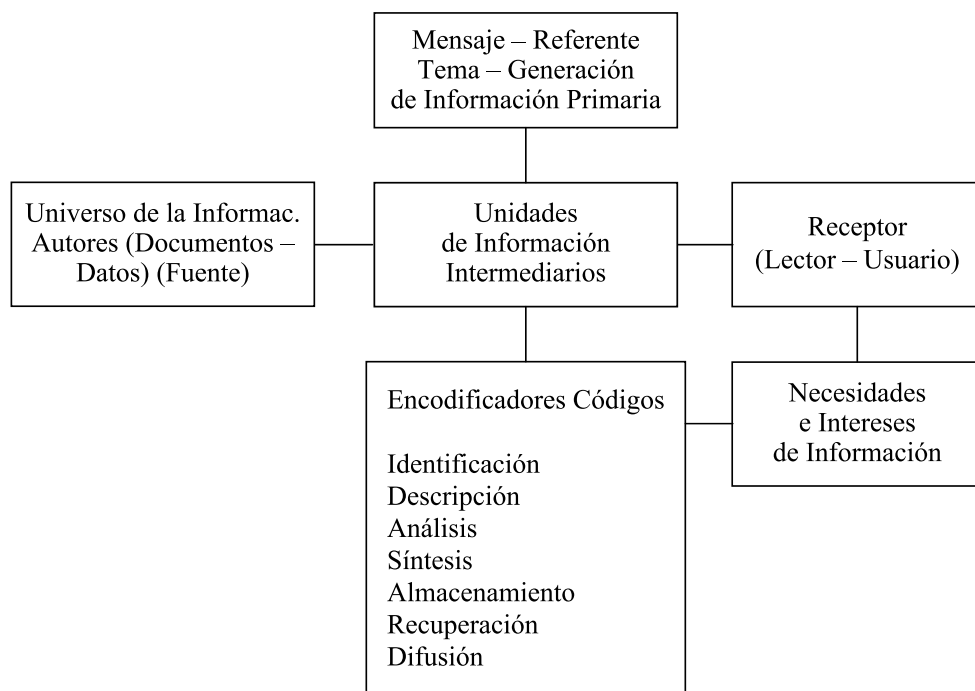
Mensaje – Referente
Tema – Generación
de Información Primaria

Universo de la Informac.
Autores (Documentos –
Datos) (Fuente)

Unidades
de Información
Intermediarios

Receptor
(Lector – Usuario)

Encodificadores Códigos

Identificación
Descripción
Análisis
Síntesis
Almacenamiento
Recuperación
Difusión

Necesidades
e Intereses
de Información